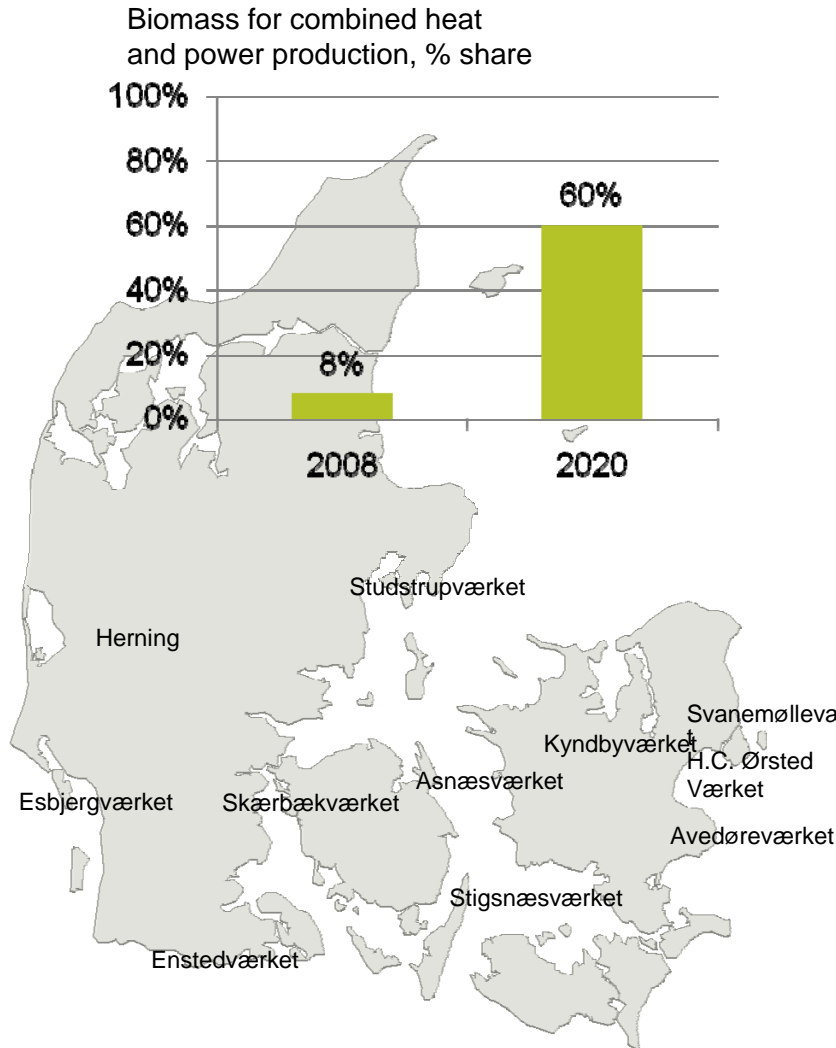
Biomass for combined heat and power production, % share

100%
80%
60%
40%
20%
0%

8%
60%

2008
2020

Studstrupværket
Herning
Svanemølleva t
Kyndbyværket
H.C. Ørsted Værket
Asnæsværket
Esbjergværket
Skærbækværket
Avedøreværket
Stigsnæsværket
Enstedværket